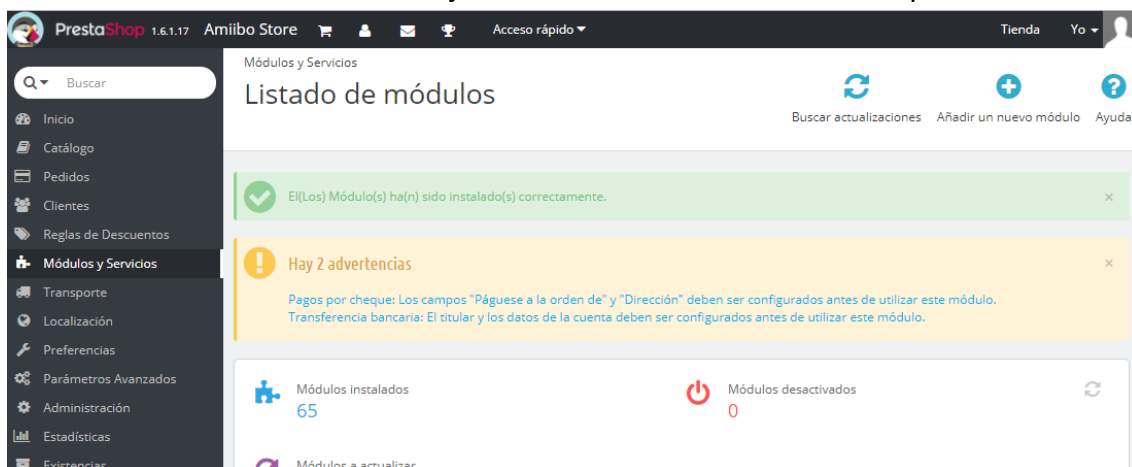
PrestaShop 1.6.1.17 Amiibo Store

Acceso rápido

Tienda

Yo

Buscar

Inicio

Catálogo

Pedidos

Clientes

Reglas de Descuentos

Módulos y Servicios

Transporte

Localización

Preferencias

Parámetros Avanzados

Administración

Estadísticas

Existencias

Módulos y Servicios

Listado de módulos

Buscar actualizaciones

Añadir un nuevo módulo

Ayuda

El(Los) Módulo(s) ha(n) sido instalado(s) correctamente.

×

Hay 2 advertencias

×

Pagos por cheque: Los campos "Páguese a la orden de" y "Dirección" deben ser configurados antes de utilizar este módulo.
Transferencia bancaria: El titular y los datos de la cuenta deben ser configurados antes de utilizar este módulo.

Módulos instalados
65

Módulos desactivados
0

Módulos a actualizar